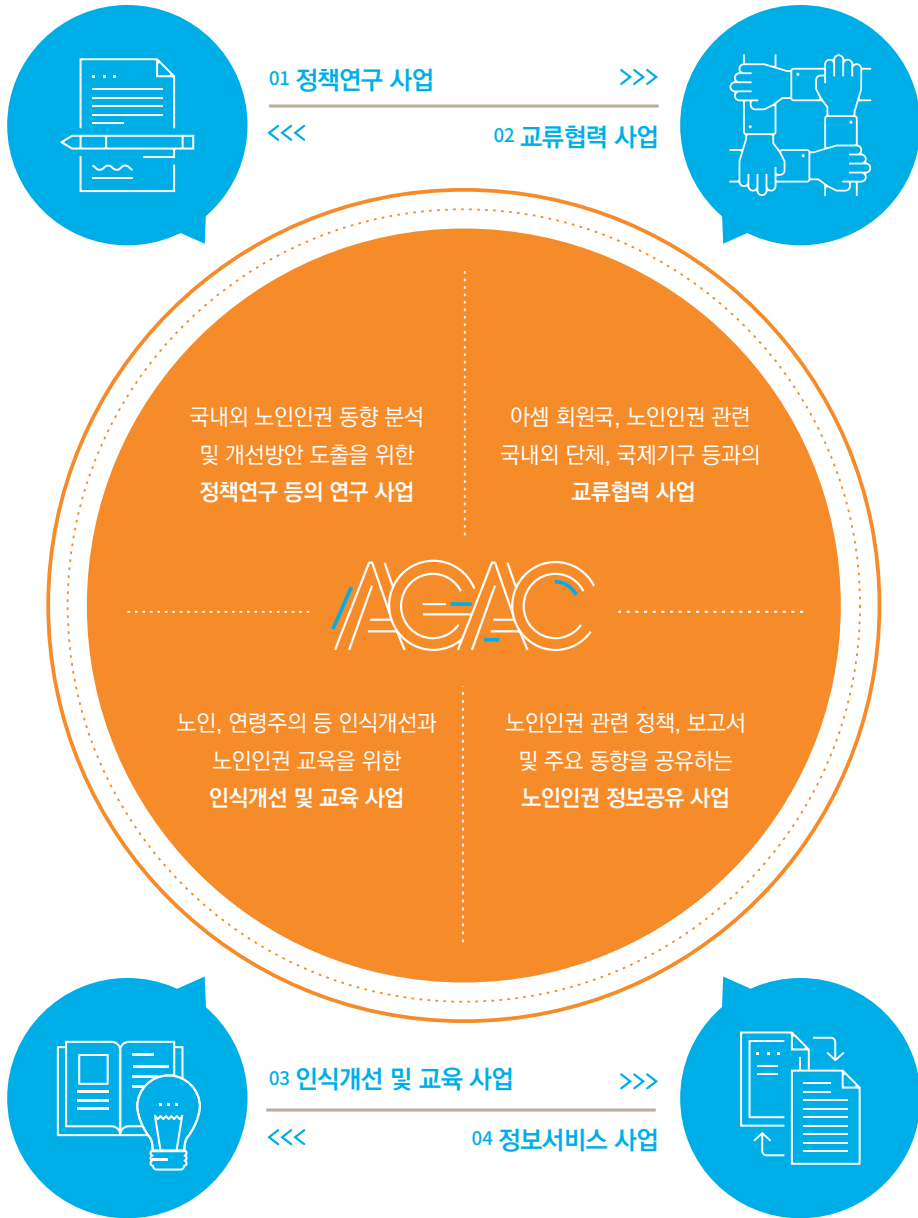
01 정책연구 사업 >>>

<<< 02 교류협력 사업

국내외 노인인권 동향 분석 및 개선방안 도출을 위한 **정책연구 등의 연구 사업**

아셈 회원국, 노인인권 관련 국내외 단체, 국제기구 등과의 **교류협력 사업**

AGAC

노인, 연령주의 등 인식개선과 노인인권 교육을 위한 **인식개선 및 교육 사업**

노인인권 관련 정책, 보고서 및 주요 동향을 공유하는 **노인인권 정보공유 사업**

03 인식개선 및 교육 사업 >>>

<<< 04 정보서비스 사업